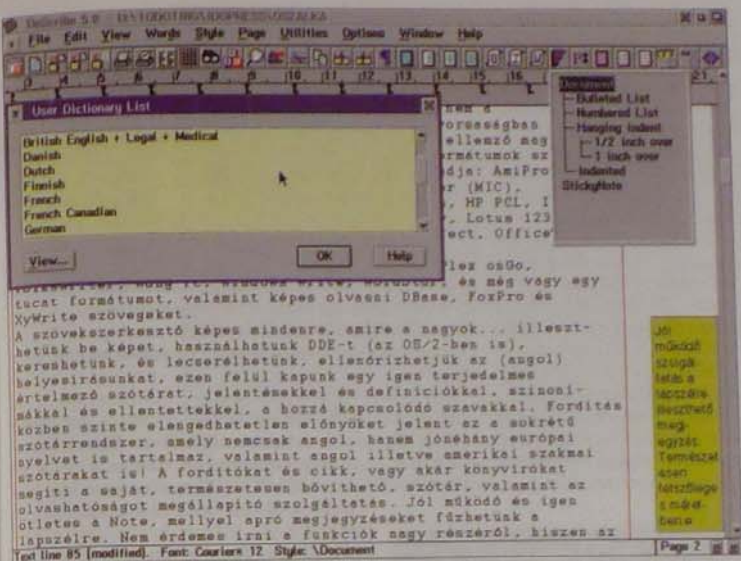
DeScribe 5.0 - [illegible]

File Edit View Words Style Page Utilities Options Window Help

User Dictionary List

British English + Legal + Medical
Danish
Dutch
Finnish
French
French Canadian
German

View... OK Help

Document
Bulleted List
Numbered List
Hanging Indent
1/2 inch over
1 inch over
Indented
StickyNote

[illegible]en a
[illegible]orrességban
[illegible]ellenző meg
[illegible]rmátumok az
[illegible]dja: AmiPro
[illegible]r (MIC),
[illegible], HP PCL, I
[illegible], Lotus 123
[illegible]ect, Office
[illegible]lez osGo,
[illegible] Write, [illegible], és még vagy egy tucat formátumot, valamint képes olvasni DBase, FoxPro és XyWrite szövegeket.

A szövegszerkesztő képes mindenre, amire a nagyok... illeszthetünk be képet, használhatunk DDE-t (az OS/2-ben is), kereshetünk, és lecserélhetünk, ellenőrizhetjük az (angol) helyesírásunkat, ezen felül kapunk egy igen terjedelmes értelmező szótárat, jelentésekkel és definíciókkal, szinonimákkal és ellentettekkel, a hozzá kapcsolódó szavakkal. Fordítás közben szinte elengedhetetlen előnyöket jelent az a sokrétű szótárrendszer, amely nemcsak angol, hanem jónéhány európai nyelvet is tartalmaz, valamint angol illetve amerikai szakmai szótárakat is! A fordítókat és cikk, vagy akár könyvírókat segíti a saját, természetesen bővíthető, szótár, valamint az olvashatóságot megállapító szolgáltatás. Jól működő és igen ötletes a Note, mellyel apró megjegyzéseket fűzhetünk a lapszélre. Nem érdemes írni a funkciók nagy részéről, hiszen az

Jól működő szugál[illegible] a lapszélre illeszthető megjegyzés. Természetesen felszíthető s máre ben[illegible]

Text line 85 (modified). Font: Courier 12 Style: \Document

Page 2